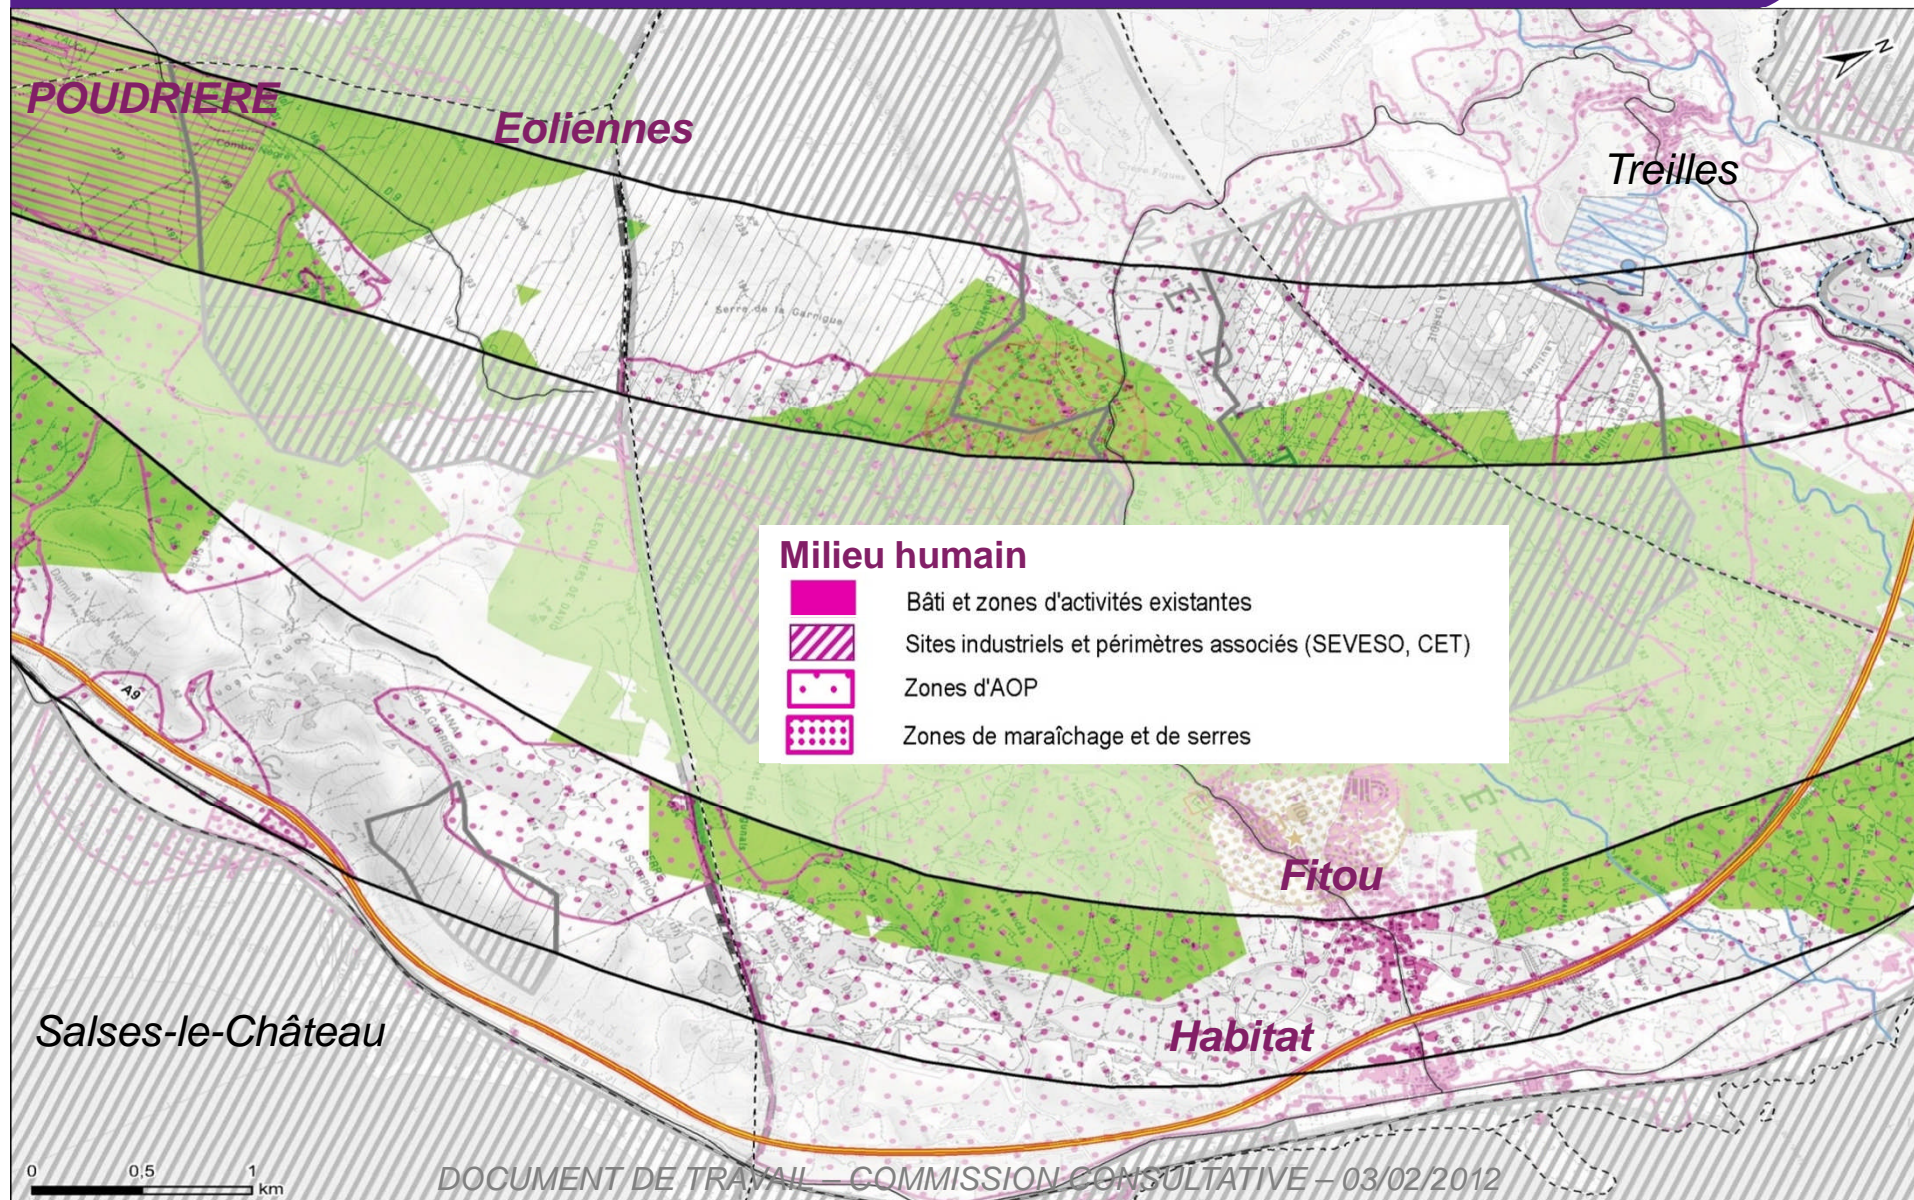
POUDRIERE

Eoliennes

Treilles

Milieu humain

Bâti et zones d'activités existantes

Sites industriels et périmètres associés (SEVESO, CET)

Zones d'AOP

Zones de maraîchage et de serres

Fitou

Salses-le-Château

Habitat

A9

0 0,5 1 km

DOCUMENT DE TRAVAIL – COMMISSION CONSULTATIVE – 03/02/2012